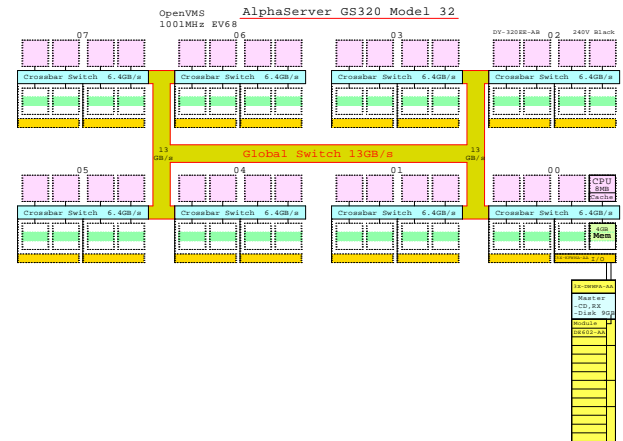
OpenVMS
1001MHz EV68

AlphaServer GS320 Model 32

07

06

03

DY-320EE-AB

02

240V Black

Crossbar Switch 6.4GB/s

Crossbar Switch 6.4GB/s

Crossbar Switch 6.4GB/s

Crossbar Switch 6.4GB/s

13 GB/s

Global Switch 13GB/s

13 GB/s

05

04

01

00

CPU 8MB Cache

Crossbar Switch 6.4GB/s

Crossbar Switch 6.4GB/s

Crossbar Switch 6.4GB/s

Crossbar Switch 6.4GB/s

4GB Mem

I/O

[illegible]

Master -CD,RX -Disk 9GB

Module DE602-AA